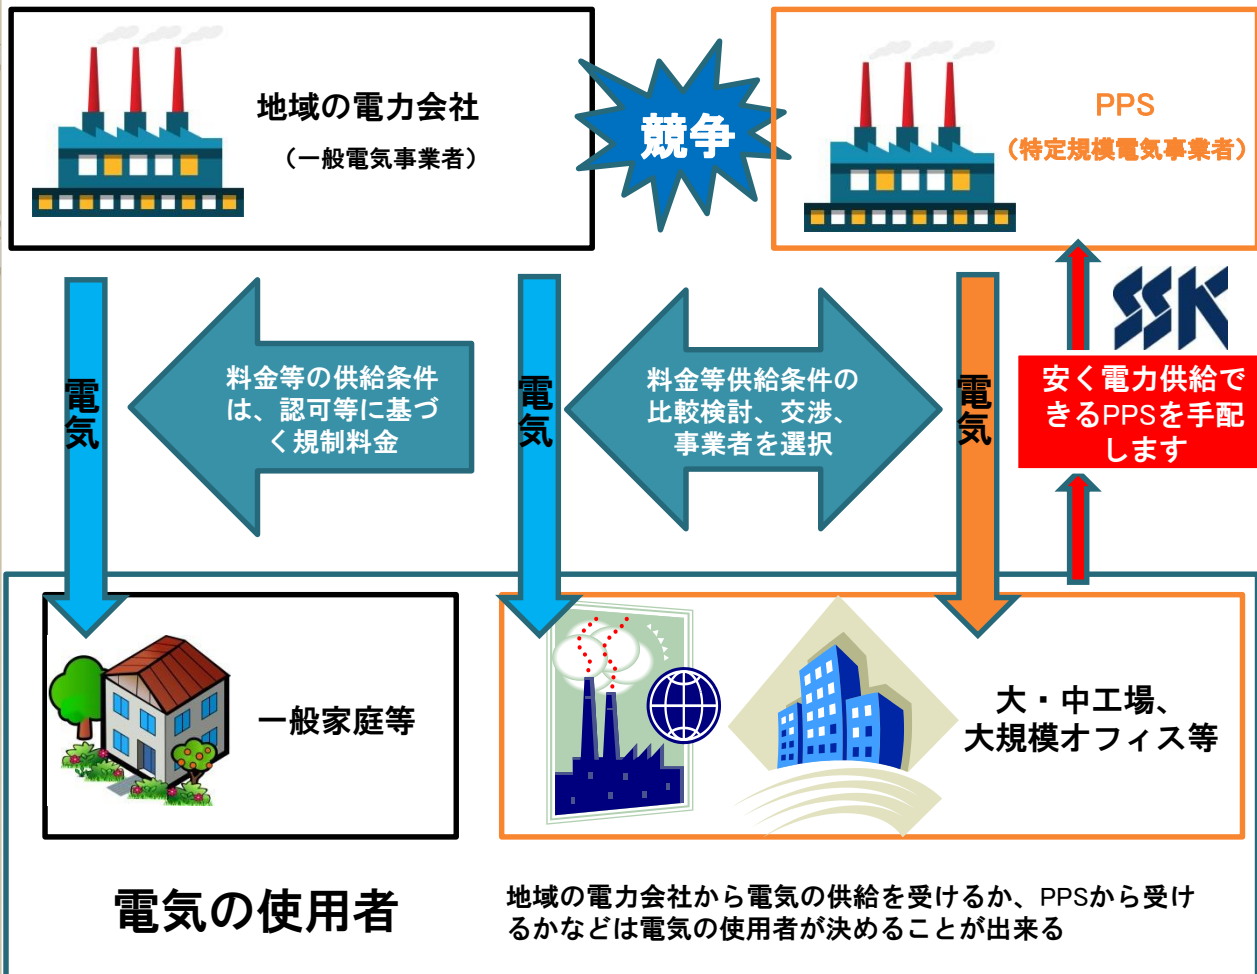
地域の電力会社
（一般電気事業者）

競争

PPS
（特定規模電気事業者）

電気

料金等の供給条件は、認可等に基づく規制料金

電気

料金等供給条件の比較検討、交渉、事業者を選択

電気

SSK

安く電力供給できるPPSを手配します

一般家庭等

大・中工場、大規模オフィス等

電気の使用者

地域の電力会社から電気の供給を受けるか、PPSから受けるかなどは電気の使用者が決めることが出来る